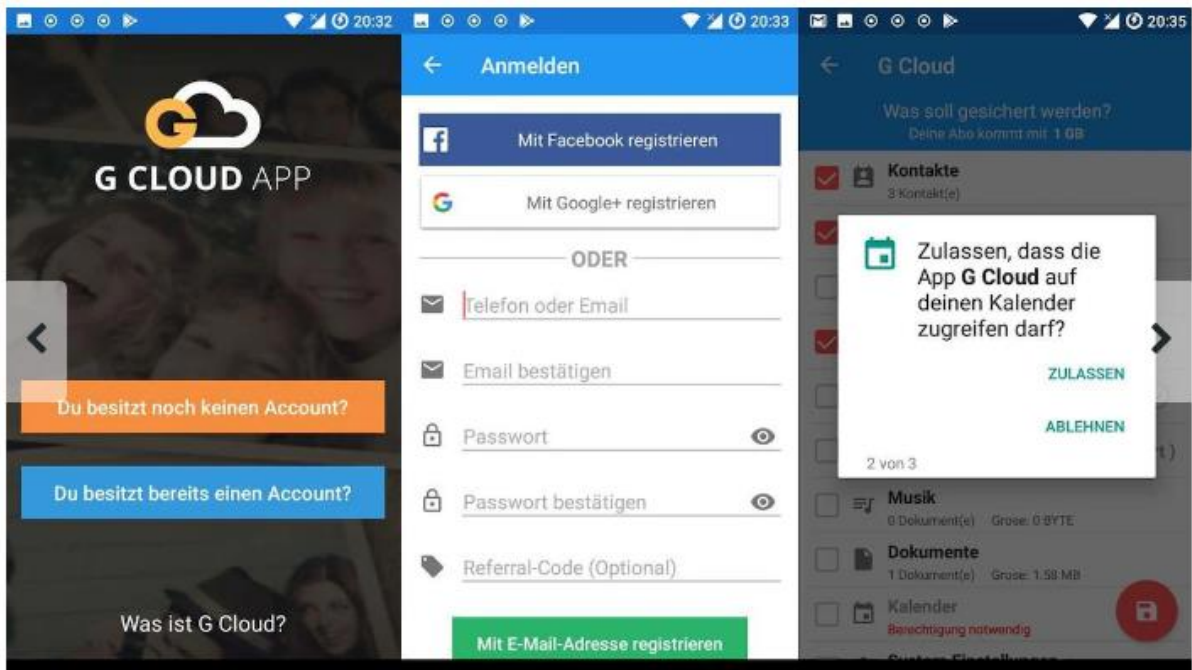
20:32

G CLOUD APP

Du besitzt noch keinen Account?

Du besitzt bereits einen Account?

Was ist G Cloud?

20:33

Anmelden

Mit Facebook registrieren

Mit Google+ registrieren

ODER

Telefon oder Email

Email bestätigen

Passwort

Passwort bestätigen

Referral-Code (Optional)

Mit E-Mail-Adresse registrieren

20:35

G Cloud

Was soll gesichert werden?
Deine Abo kommt mit 1 GB

Kontakte
3 Kontakt(e)

Zulassen, dass die App G Cloud auf deinen Kalender zugreifen darf?

ZULASSEN

ABLEHNEN

2 von 3

Musik
0 Dokument(e) Grose: 0 BYTE

Dokumente
1 Dokument(e) Grose: 1.58 MB

Kalender
Berechtigung notwendig

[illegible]